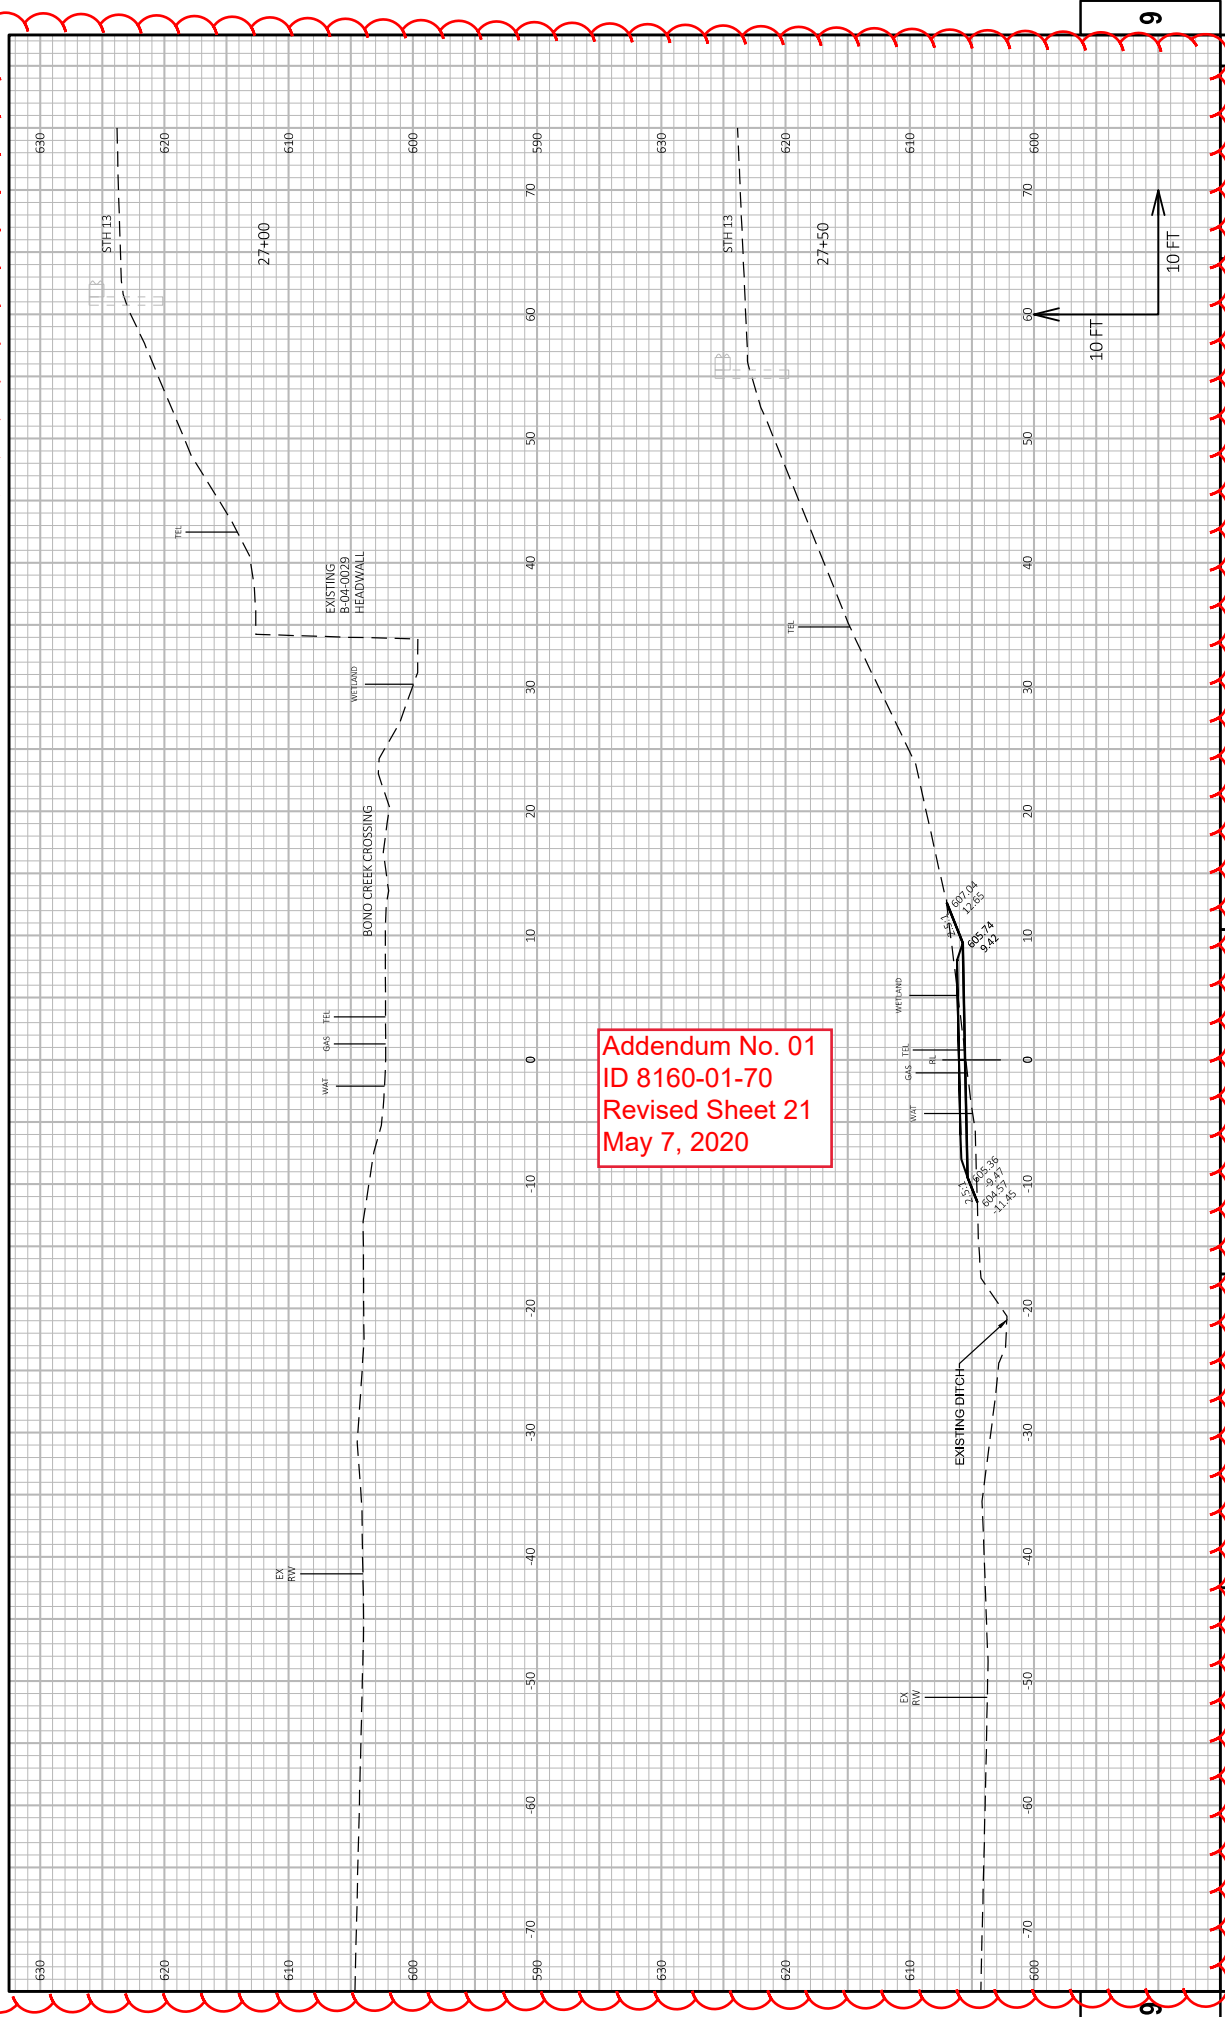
9

630
620
610
600
590
630
620
610
600

70
60
50
40
30
20
10
0
-10
-20
-30
-40
-50
-60
-70

STH 13
27+00
TEL
EXISTING
B-04-0029
HEADWALL
WETLAND
BONO CREEK CROSSING
TEL
GAS
WAT
EX
RW

STH 13
27+50
TEL
607.04
12.65
605.74
9.42
WETLAND
TEL
RL
GAS
WAT
605.36
-9.47
604.57
-11.45
EXISTING DITCH
EX
RW

10 FT
10 FT

Addendum No. 01
ID 8160-01-70
Revised Sheet 21
May 7, 2020

630
620
610
600
590
630
620
610
600

9